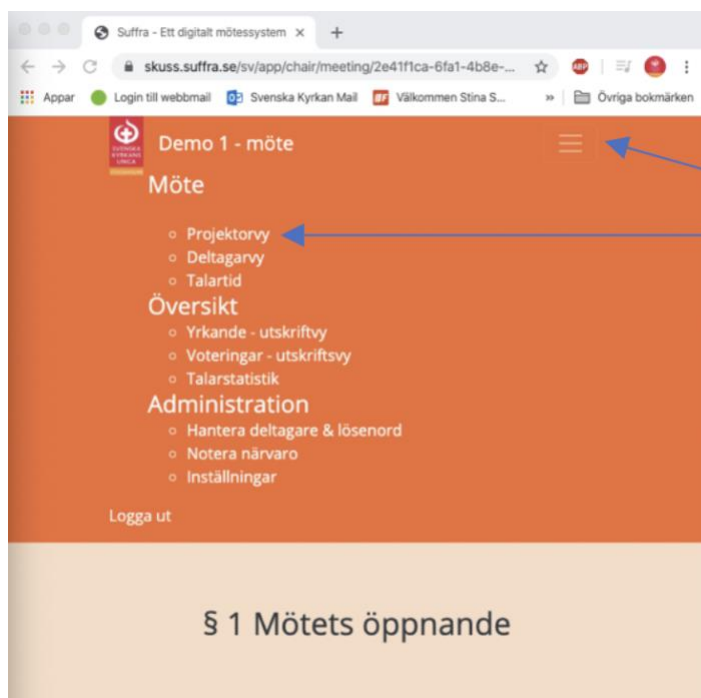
Suffra - Ett digitalt mötessystem ×

skuss.suffra.se/sv/app/chair/meeting/2e41f1ca-6fa1-4b8e-...

Appar Login till webbmail Svenska Kyrkan Mail Välkommen Stina S... » Övriga bokmärken

SVENSKA KYRKANS UNGA

Demo 1 - möte

Möte

- Projektorvy
- Deltagarvy
- Talartid

Översikt

- Yrkande - utskriftvy
- Voteringar - utskriftsvy
- Talarstatistik

Administration

- Hantera deltagare & lösenord
- Notera närvaro
- Inställningar

Logga ut

§ 1 Mötets öppnande